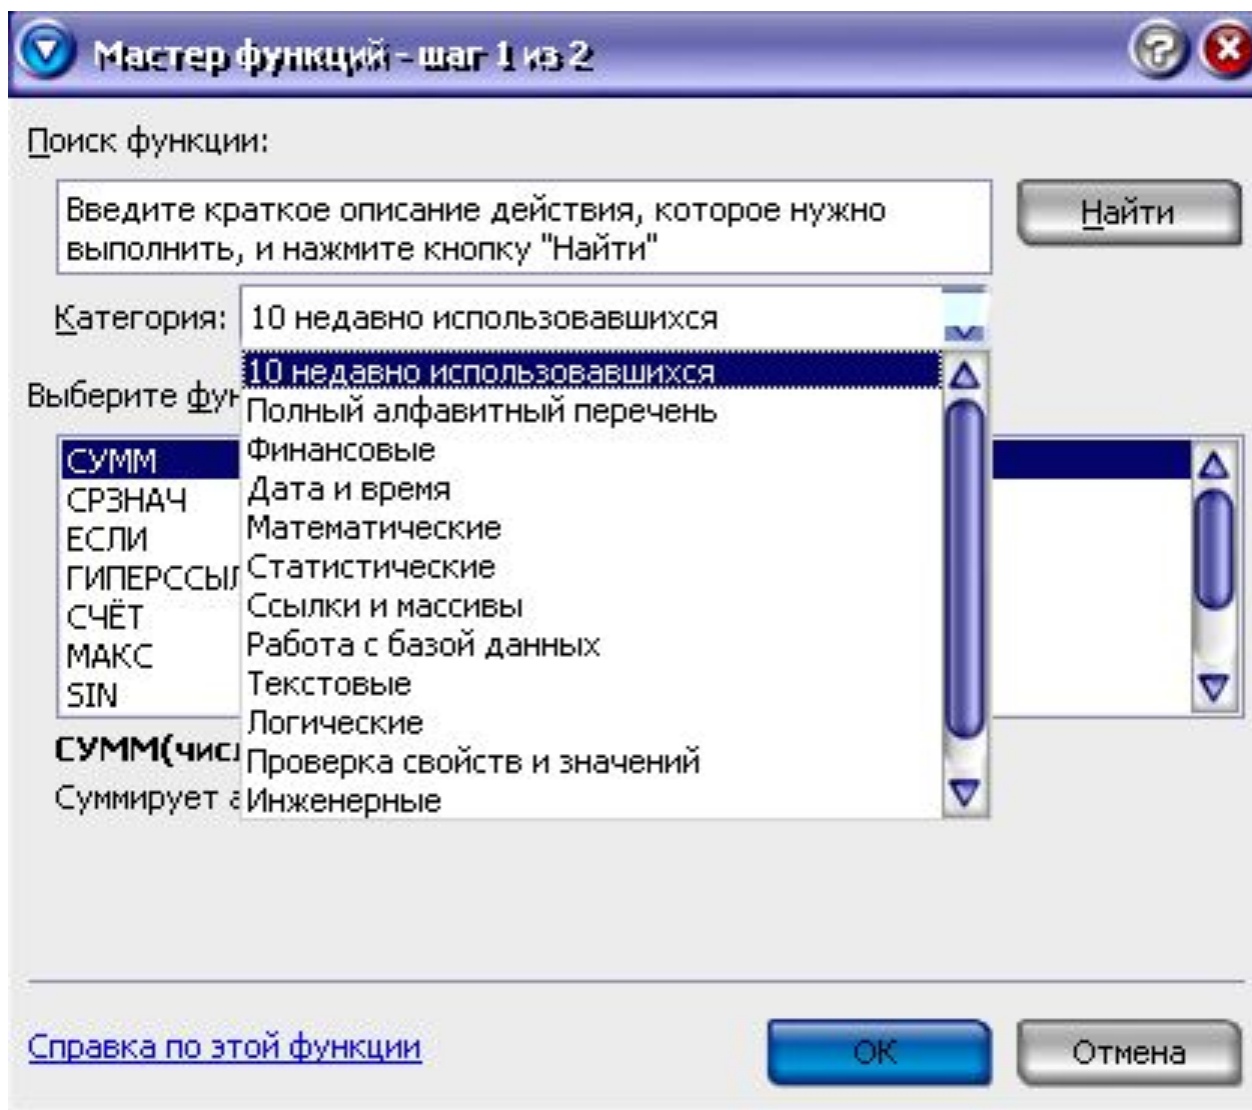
Мастер функций - шаг 1 из 2

Поиск функции:

Введите краткое описание действия, которое нужно выполнить, и нажмите кнопку "Найти"

Найти

Категория: 10 недавно использовавшихся

10 недавно использовавшихся
Полный алфавитный перечень
Финансовые
Дата и время
Математические
Статистические
Ссылки и массивы
Работа с базой данных
Текстовые
Логические
Проверка свойств и значений
Инженерные

Выберите фун

СУММ
СРЗНАЧ
ЕСЛИ
ГИПЕРССЫЛ
СЧЁТ
МАКС
SIN

СУММ(чис

Суммирует а

Справка по этой функции

ОК

Отмена